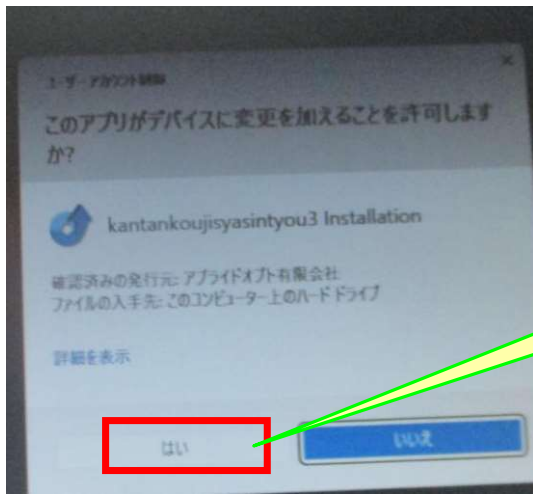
ユーザー アカウント制御

このアプリがデバイスに変更を加えることを許可しますか?

kantankoujisyasintyou3 Installation

確認済みの発行元: アプライドオフト有限会社
ファイルの入手先: このコンピューター上のハード ドライブ

詳細を表示

はい

いいえ